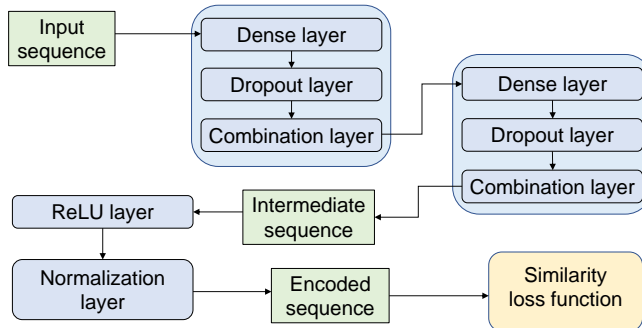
Input sequence

Dense layer

Dropout layer

Combination layer

Dense layer

Dropout layer

Combination layer

ReLU layer

Intermediate sequence

Normalization layer

Encoded sequence

Similarity loss function